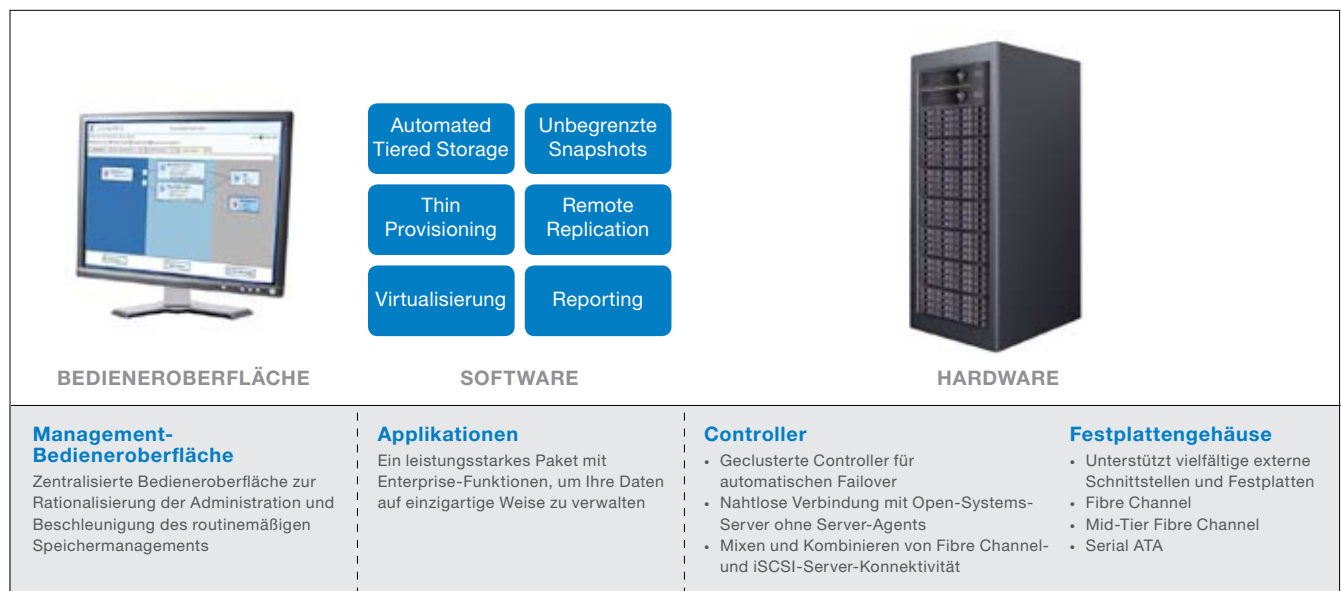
Automated Tiered Storage

Unbegrenzte Snapshots

Thin Provisioning

Remote Replication

Virtualisierung

Reporting

BEDIENEROBERFLÄCHE

SOFTWARE

HARDWARE

Management-Bedieneroberfläche
Zentralisierte Bedieneroberfläche zur Rationalisierung der Administration und Beschleunigung des routinemäßigen Speichermanagements

Applikationen
Ein leistungsstarkes Paket mit Enterprise-Funktionen, um Ihre Daten auf einzigartige Weise zu verwalten

Controller
• Geclusterte Controller für automatischen Failover
• Nahtlose Verbindung mit Open-Systems-Server ohne Server-Agents
• Mixen und Kombinieren von Fibre Channel- und iSCSI-Server-Konnektivität

Festplattengehäuse
• Unterstützt vielfältige externe Schnittstellen und Festplatten
• Fibre Channel
• Mid-Tier Fibre Channel
• Serial ATA